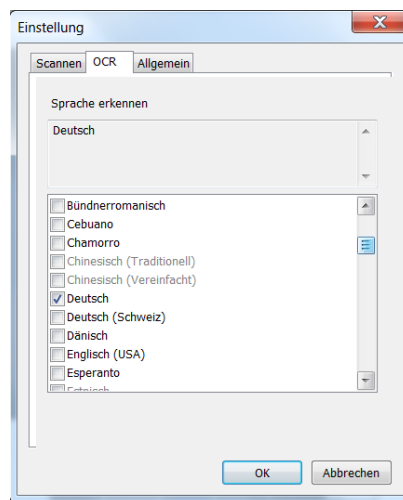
Einstellung

Scannen OCR Allgemein

Sprache erkennen

Deutsch

Bündnerromanisch
Cebuano
Chamorro
Chinesisch (Traditionell)
Chinesisch (Vereinfacht)
Deutsch
Deutsch (Schweiz)
Dänisch
Englisch (USA)
Esperanto
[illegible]

OK Abbrechen